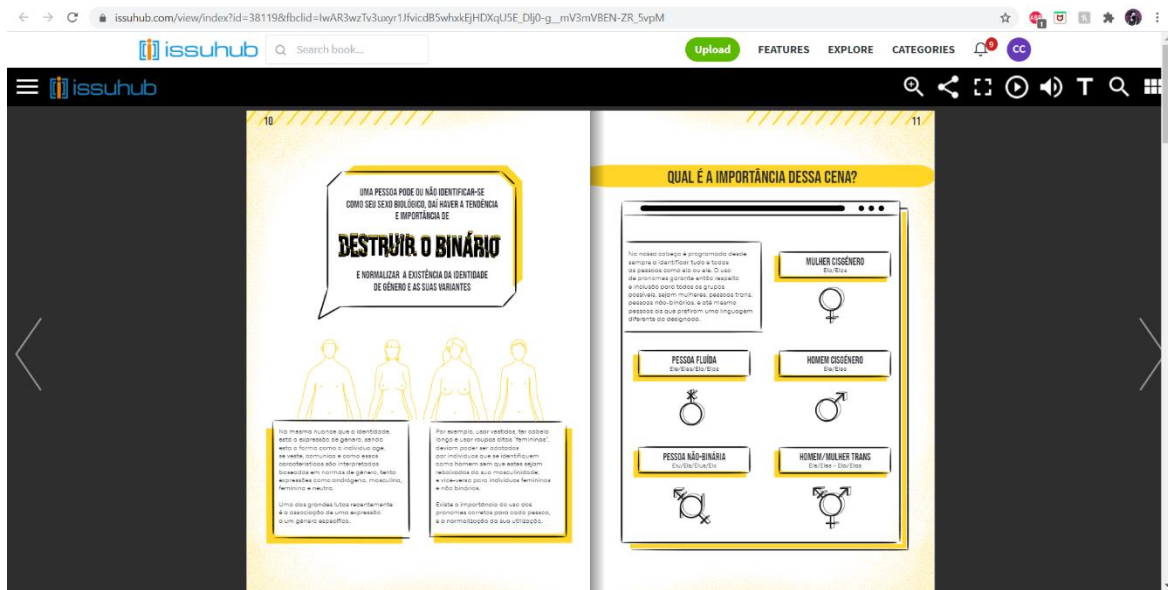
issuhub.com/view/index?id=38119&fbclid=IwAR3wzTv3uxyr1JfvicdB5whxkEjHDXqU5E_Dlj0-g_mV3mVBEN-ZR_5vpM

issuhub Search book... Upload FEATURES EXPLORE CATEGORIES CC

issuhub

10

UMA PESSOA PODE OU NÃO IDENTIFICAR-SE COMO SEU SEXO BIOLÓGICO, DAÍ HAVER A TENDÊNCIA E IMPORTÂNCIA DE

DESTRUIR O BINÁRIO

E NORMALIZAR A EXISTÊNCIA DA IDENTIDADE DE GÊNERO E AS SUAS VARIANTES

Na mesma nuance que a identidade, esta a expressão de gênero, sendo esta a forma como o indivíduo age, se veste, comunica e como essas características são interpretadas baseadas em normas de gênero, tendo expressões como andrógeno, masculino, feminino e neutro.

Uma das grandes lutas recentemente é a associação de uma expressão a um gênero específico.

Por exemplo, usar vestidos, ter cabelo longo e usar roupas ditas "femininas", devem poder ser adotadas por indivíduos que se identifiquem como homem sem que estes sejam rebaixados da sua masculinidade; e vice-versa para indivíduos femininos e não binários.

Existe a importância do uso dos pronomes corretos para cada pessoa, e a normalização da sua utilização.

11

QUAL É A IMPORTÂNCIA DESSA CENA?

No nosso cabeça é programado desde sempre a identificar tudo e todas as pessoas como ela ou ele. O uso de pronomes garante então respeito e inclusão para todos os grupos possíveis, sejam mulheres, pessoas trans, pessoas não-binárias, e até mesmo pessoas cis que prefiram uma linguagem diferente da designada.

MULHER CISGÊNERO
Ela/Elas

PESSOA FLUÍDA
Ele/Eles/Ela/Elas

HOMEM CISGÊNERO
Ele/Eles

PESSOA NÃO-BINÁRIA
Elu/Ele/Elus/Ela

HOMEM/MULHER TRANS
Ele/Eles - Ela/Elas